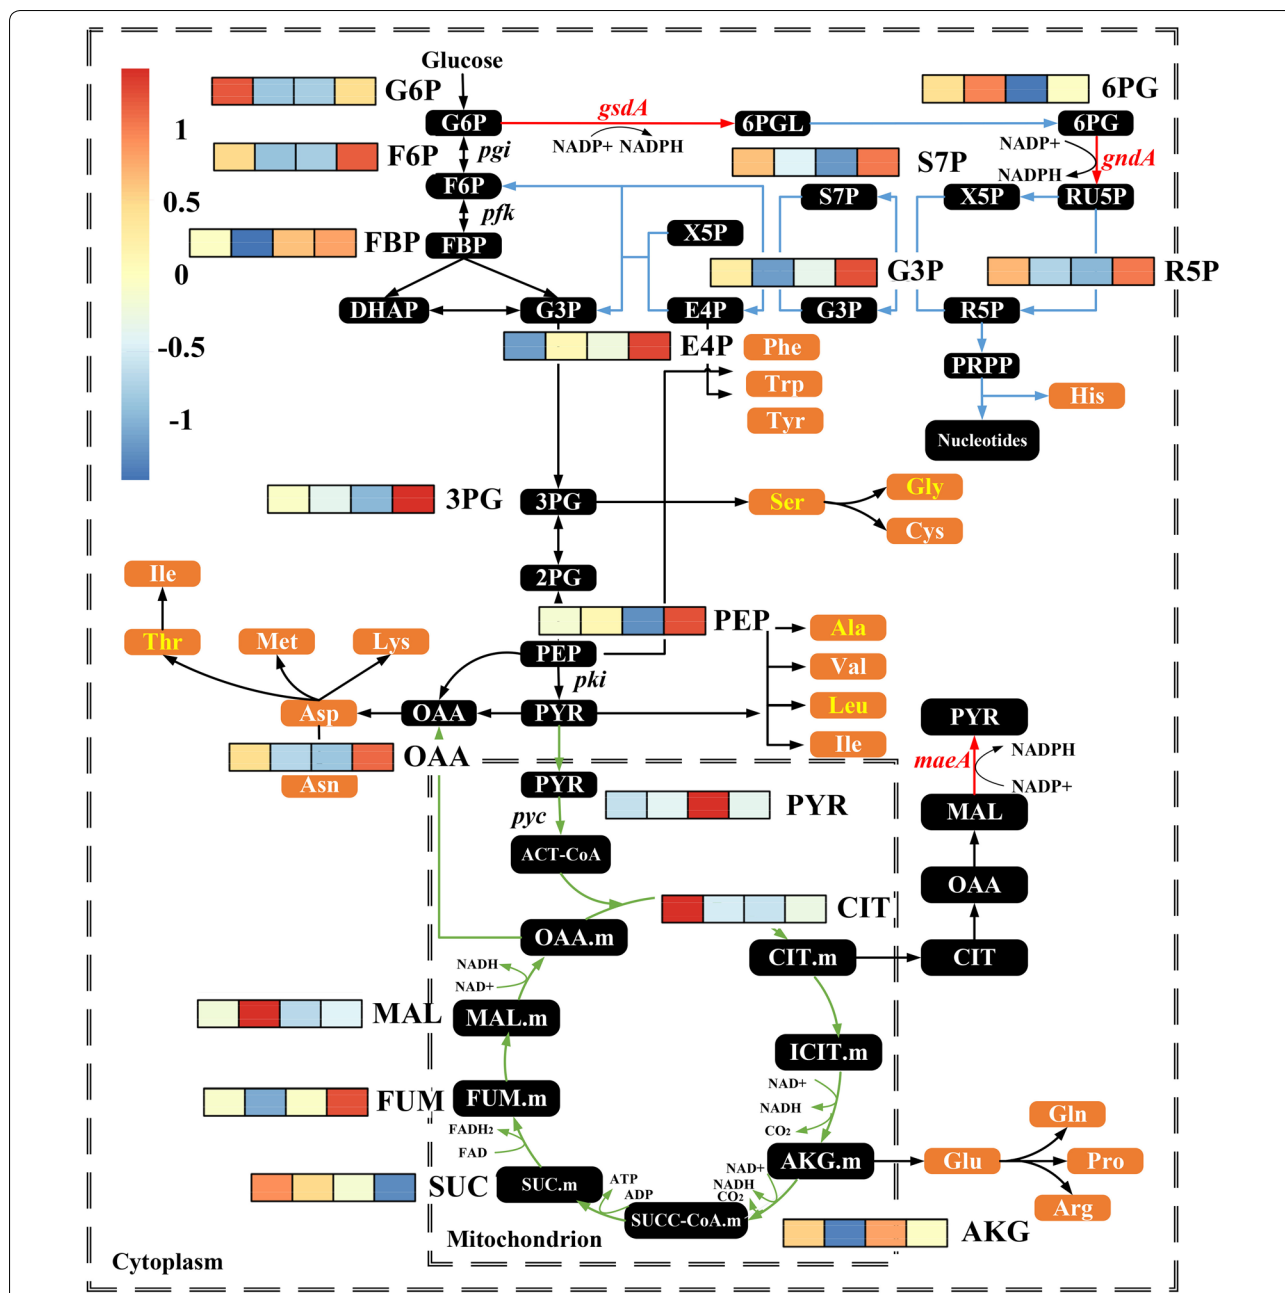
1
0.5
0
-0.5
-1

Glucose
G6P
G6P
gsdA
6PGL
6PG
6PG
pgi
NADP+ NADPH
NADP+
gndA
F6P
S7P
NADPH
F6P
S7P
X5P
RU5P
pfk
FBP
FBP
X5P
G3P
R5P
DHAP
G3P
E4P
G3P
R5P
E4P
Phe
PRPP
Trp
His
Tyr
Nucleotides
3PG
3PG
Ser
Gly
Cys
Ile
2PG
Thr
Met
Lys
PEP
Ala
PEP
pki
Val
Asp
OAA
PYR
Leu
PYR
OAA
Ile
NADPH
Asn
maeA
NADP+
PYR
PYR
MAL
pyc
ACT-CoA
OAA
CIT
OAA.m
CIT.m
CIT
NADH
NAD+
MAL
MAL.m
ICIT.m
NAD+
FUM
FUM.m
NADH
FADH2
CO2
FAD
NAD+
AKG.m
Glu
Gln
Pro
NADH
SUC
SUC.m
ATP
CO2
ADP
Arg
SUCC-CoA.m
AKG
Mitochondrion
Cytoplasm